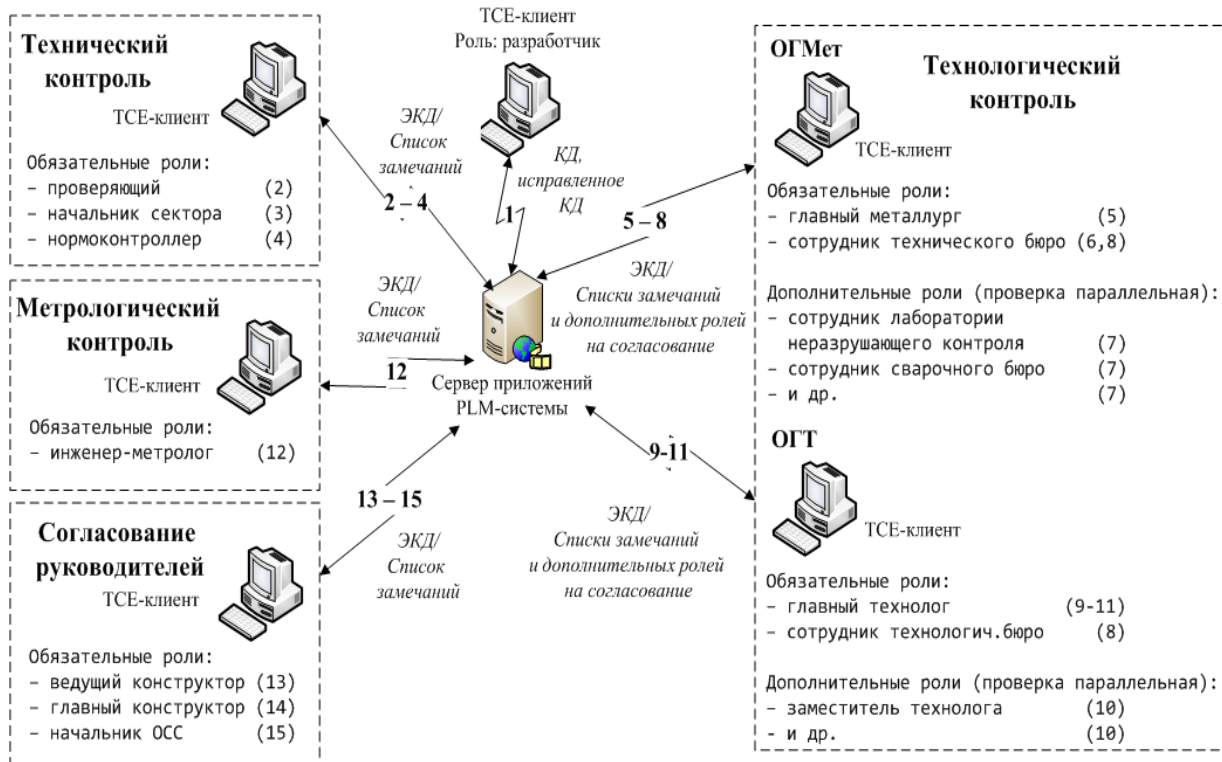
Технический контроль

ТСЕ-клиент

Обязательные роли:
– проверяющий (2)
– начальник сектора (3)
– нормоконтроллер (4)

ТСЕ-клиент
Роль: разработчик

ЭКД/
Список
замечаний

2 – 4

КД,
исправленное
КД

1

ОГМет

Технологический контроль

ТСЕ-клиент

Обязательные роли:
– главный металлург (5)
– сотрудник технического бюро (6,8)

Дополнительные роли (проверка параллельная):
– сотрудник лаборатории неразрушающего контроля (7)
– сотрудник сварочного бюро (7)
– и др. (7)

5 – 8

ЭКД/
Списки замечаний
и дополнительных ролей
на согласование

Метрологический контроль

ТСЕ-клиент

Обязательные роли:
– инженер-метролог (12)

ЭКД/
Список
замечаний

12

Сервер приложений
PLM-системы

9-11

ОГТ

ТСЕ-клиент

Обязательные роли:
– главный технолог (9-11)
– сотрудник технологич.бюро (8)

Дополнительные роли (проверка параллельная):
– заместитель технолога (10)
- и др. (10)

13 – 15

ЭКД/
Список
замечаний

ЭКД/
Списки замечаний
и дополнительных ролей
на согласование

Согласование руководителей

ТСЕ-клиент

Обязательные роли:
– ведущий конструктор (13)
– главный конструктор (14)
– начальник ОСС (15)